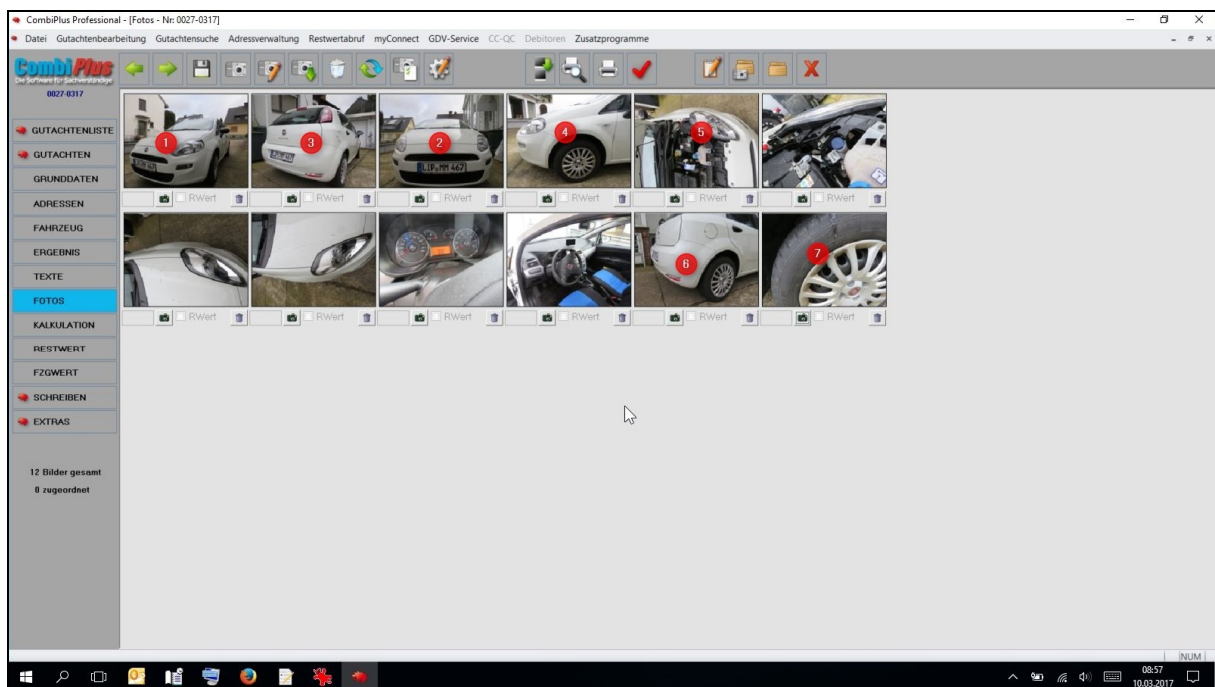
CombiPlus Professional - [Fotos - Nr: 0027-0317]

Datei Gutachtenbearbeitung Gutachtensuche Adressverwaltung Restwertabruf myConnect GDV-Service CC-QC Debitoren Zusatzprogramme

CombiPlus
Die Software für Sachverständige
0027-0317

GUTACHTENLISTE
GUTACHTEN
GRUNDDATEN
ADRESSEN
FAHRZEUG
ERGEBNIS
TEXTE
FOTOS
KALKULATION
RESTWERT
FZGWERT
SCHREIBEN
EXTRAS

12 Bilder gesamt
0 zugeordnet

1 3 2 4 5

LIP-MM 467

RWert RWert RWert RWert RWert RWert

6 7

RWert RWert RWert RWert RWert RWert

NUM

08:57
10.03.2017